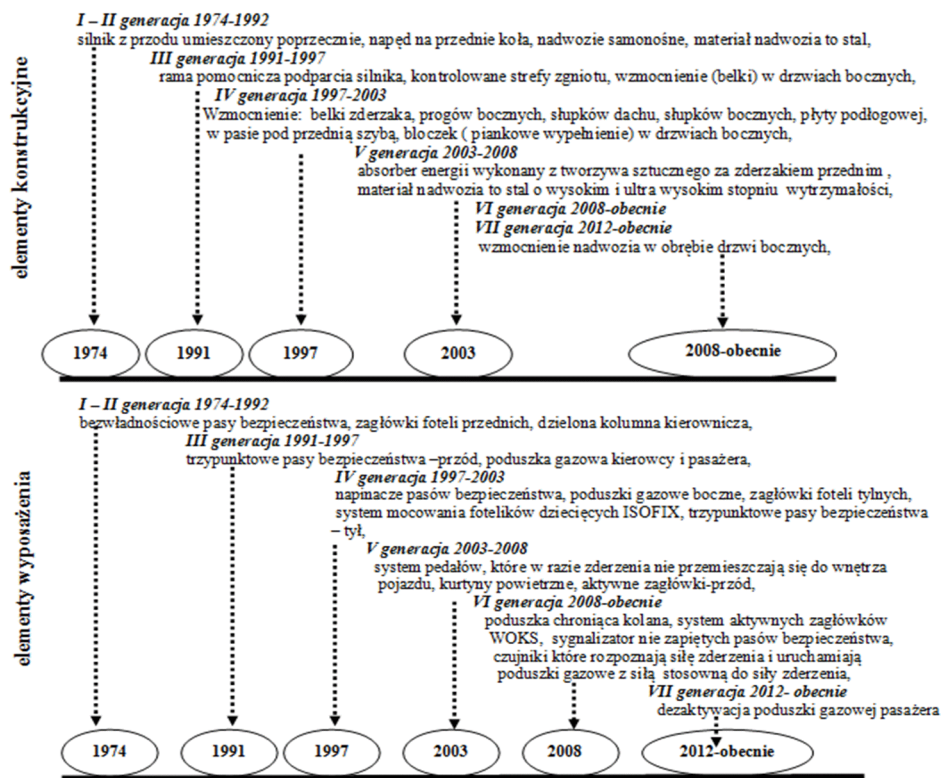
elementy konstrukcyjne

I – II generacja 1974-1992
silnik z przodu umieszczony poprzecznie, napęd na przednie koła, nadwozie samonośne, materiał nadwozia to stal,

III generacja 1991-1997
rama pomocnicza podparcia silnika, kontrolowane strefy zgniotu, wzmocnienie (belki) w drzwiach bocznych,

IV generacja 1997-2003
Wzmocnienie: belki zderzaka, progów bocznych, słupków dachu, słupków bocznych, płyty podłogowej, w pasie pod przednią szybą, bloczek ( piankowe wypełnienie) w drzwiach bocznych,

V generacja 2003-2008
absorber energii wykonany z tworzywa sztucznego za zderzakiem przednim , materiał nadwozia to stal o wysokim i ultra wysokim stopniu wytrzymałości,

VI generacja 2008-obecnie
VII generacja 2012-obecnie
wzmocnienie nadwozia w obrębie drzwi bocznych,

1974
1991
1997
2003
2008-obecnie

elementy wyposażenia

I – II generacja 1974-1992
bezwładnościowe pasy bezpieczeństwa, zagłówki foteli przednich, dzielona kolumna kierownicza,

III generacja 1991-1997
trzypunktowe pasy bezpieczeństwa –przód, poduszka gazowa kierowcy i pasażera,

IV generacja 1997-2003
napinacze pasów bezpieczeństwa, poduszki gazowe boczne, zagłówki foteli tylnych, system mocowania fotelików dziecięcych ISOFIX, trzypunktowe pasy bezpieczeństwa – tył,

V generacja 2003-2008
system pedałów, które w razie zderzenia nie przemieszczają się do wnętrza pojazdu, kurtyny powietrzne, aktywne zagłówki-przód,

VI generacja 2008-obecnie
poduszka chroniąca kolana, system aktywnych zagłówków WOKS, sygnalizator nie zapiętych pasów bezpieczeństwa, czujniki które rozpoznają siłę zderzenia i uruchamiają poduszki gazowe z siłą stosowną do siły zderzenia,

VII generacja 2012- obecnie
dezaktywacja poduszki gazowej pasażera

1974
1991
1997
2003
2008
2012-obecnie